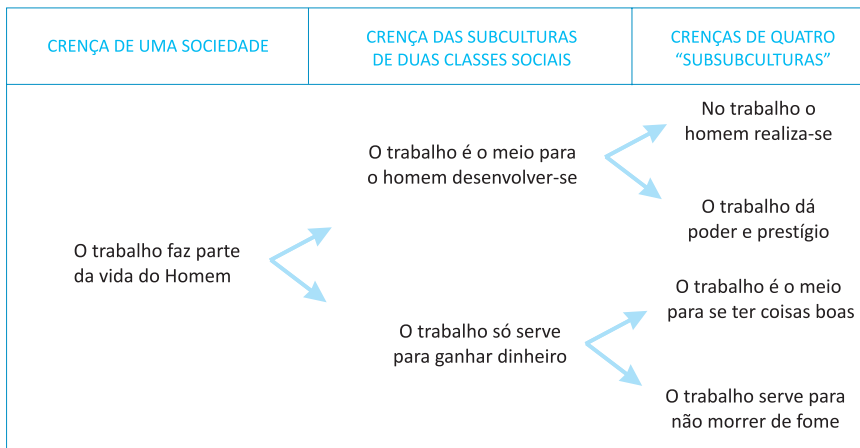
| CRENÇA DE UMA SOCIEDADE | CRENÇA DAS SUBCULTURAS DE DUAS CLASSES SOCIAIS | CRENÇAS DE QUATRO "SUBSUBCULTURAS" |
|---|---|---|
| O trabalho faz parte da vida do Homem | O trabalho é o meio para o homem desenvolver-se | No trabalho o homem realiza-se |
| | | O trabalho dá poder e prestígio |
| | O trabalho só serve para ganhar dinheiro | O trabalho é o meio para se ter coisas boas |
| | | O trabalho serve para não morrer de fome |